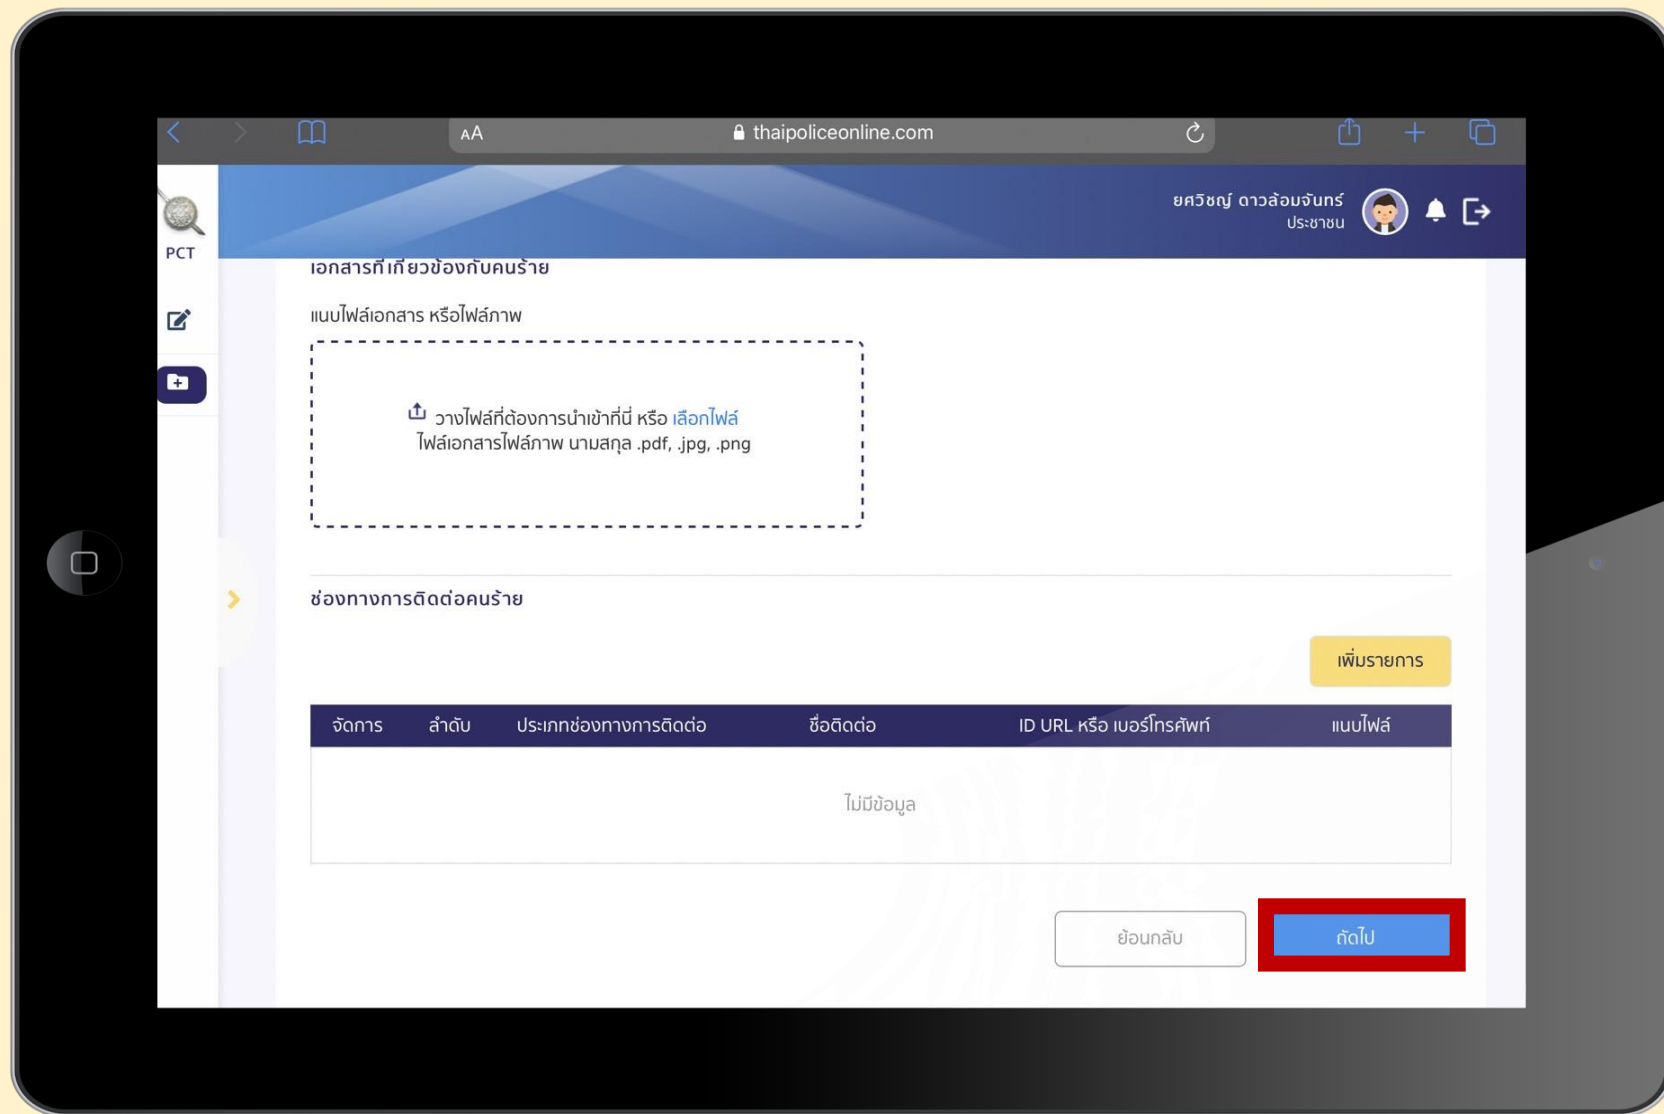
AA thaipoliceonline.com

PCT

ยศวิชญ์ ดาวล้อมจันทร์
ประชาชน

เอกสารที่เกี่ยวข้องกับคนร้าย

แนบไฟล์เอกสาร หรือไฟล์ภาพ

วางไฟล์ที่ต้องการนำเข้าที่นี่ หรือ เลือกไฟล์
ไฟล์เอกสารไฟล์ภาพ นามสกุล .pdf, .jpg, .png

ช่องทางการติดต่อคนร้าย

เพิ่มรายการ

| จัดการ | ลำดับ | ประเภทช่องทางการติดต่อ | ชื่อติดต่อ | ID URL หรือ เบอร์โทรศัพท์ | แนบไฟล์ |
|---|---|---|---|---|---|
| | | ไม่มีข้อมูล | | | |

ย้อนกลับ

ถัดไป